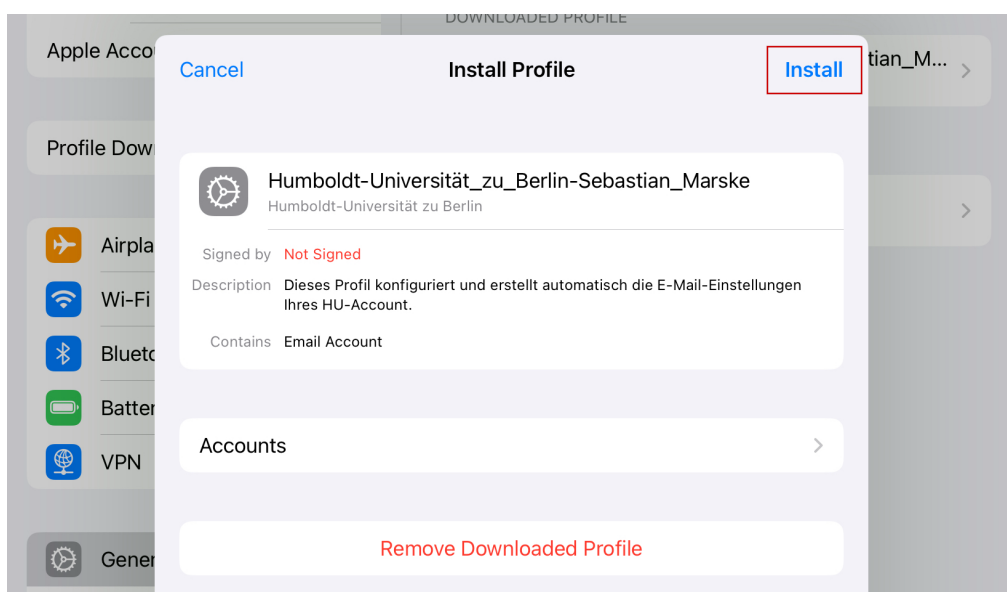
DOWNLOADED PROFILE

Apple Acco

tian_M...

Profile Dow

Airpla

Wi-Fi

Blueto

Batter

VPN

Gener

Cancel

Install Profile

Install

Humboldt-Universität_zu_Berlin-Sebastian_Marske

Humboldt-Universität zu Berlin

Signed by Not Signed

Description Dieses Profil konfiguriert und erstellt automatisch die E-Mail-Einstellungen Ihres HU-Account.

Contains Email Account

Accounts

Remove Downloaded Profile